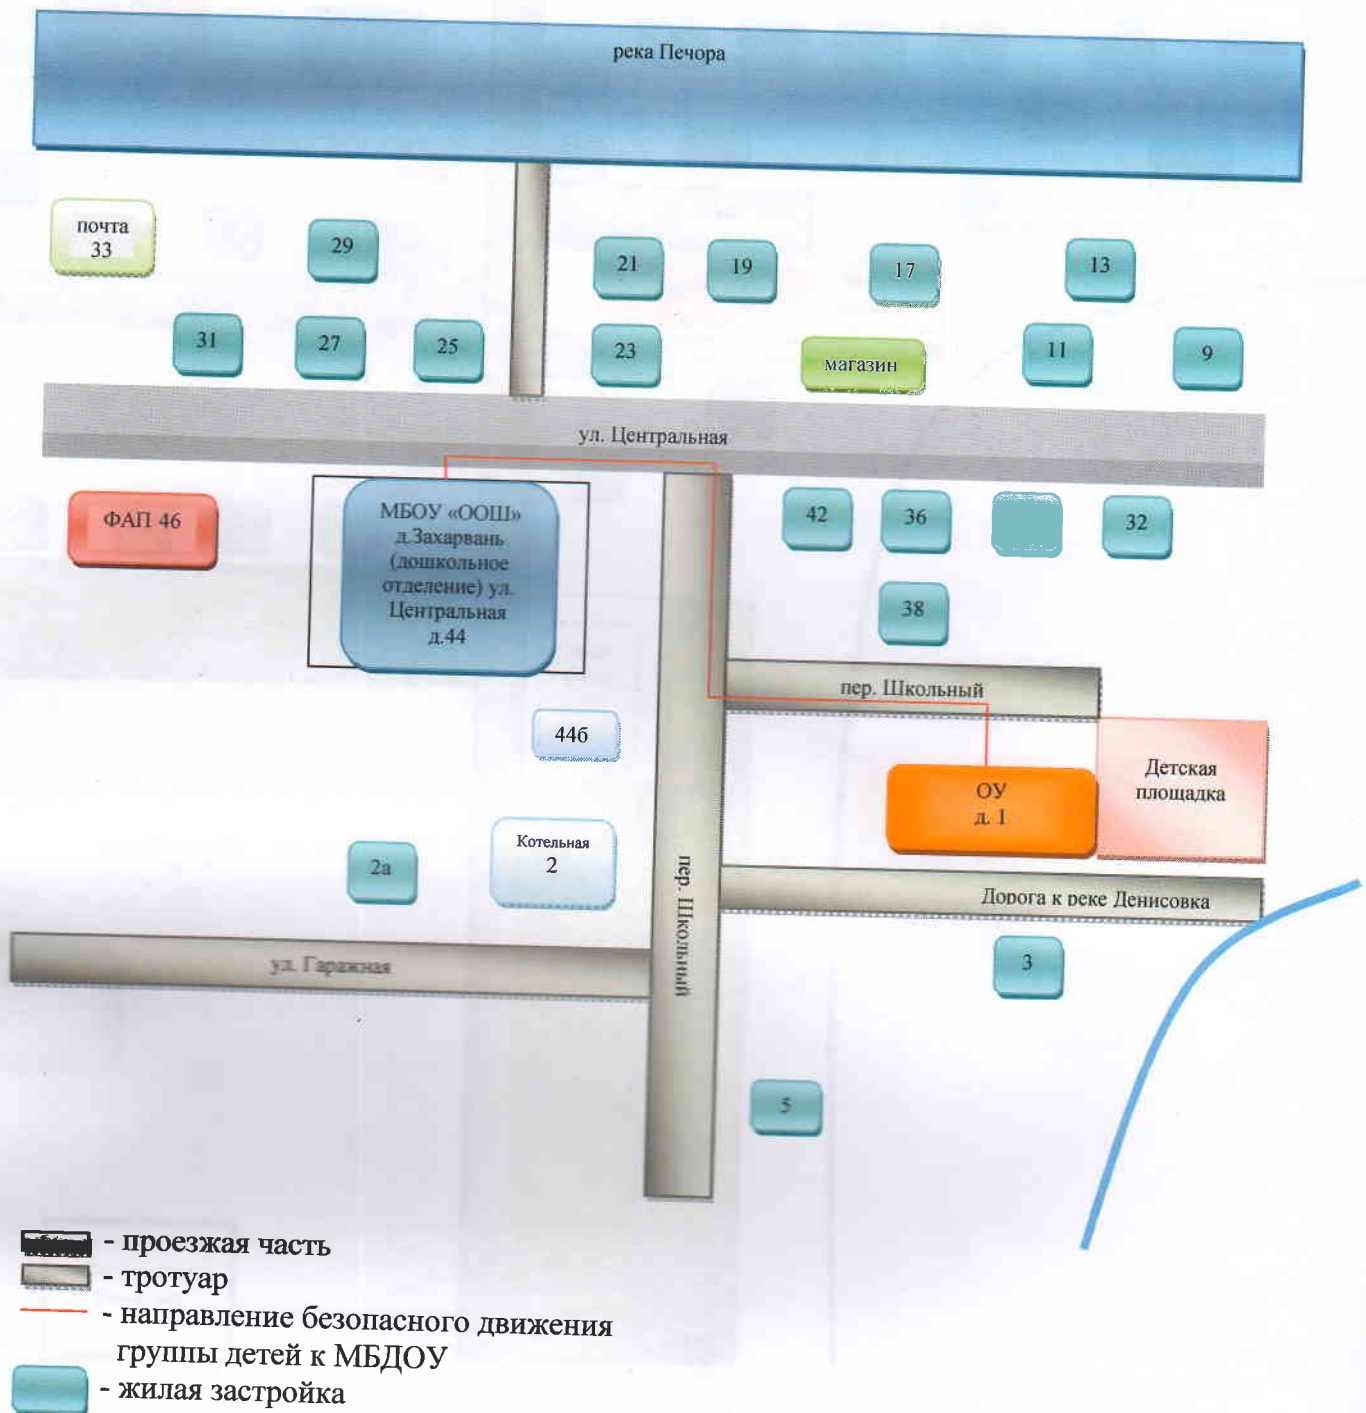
река Печора

почта 33

29

21

19

17

13

31

27

25

23

магазин

11

9

ул. Центральная

ФАП 46

МБОУ «ООШ» д.Захарвань (дошкольное отделение) ул. Центральная д.44

42

36

32

38

пер. Школьный

446

Детская площадка

ОУ д. 1

Котельная 2

2а

пер. Школьный

Дорога к реке Денисовка

ул. Гаражная

3

5

- проезжая часть
- тротуар
- направление безопасного движения группы детей к МБДОУ
- жилая застройка